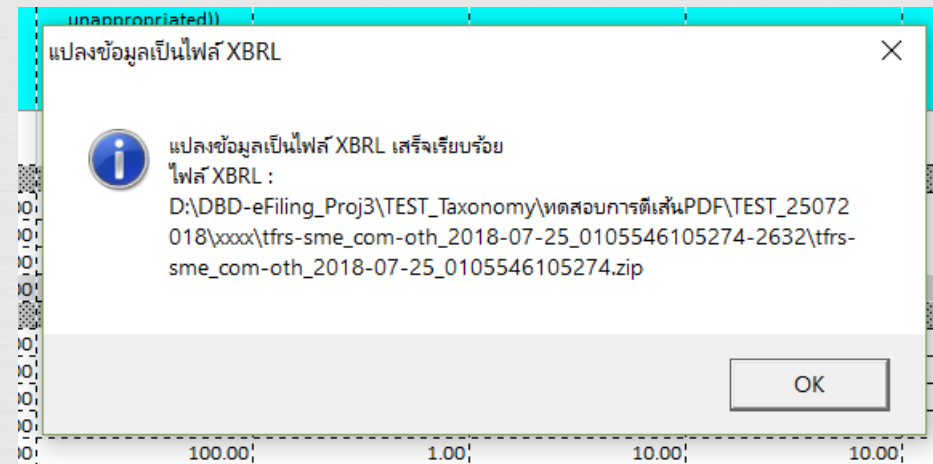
unappropriated))

แปลงข้อมูลเป็นไฟล์ XBRL

แปลงข้อมูลเป็นไฟล์ XBRL เสร็จเรียบร้อย
ไฟล์ XBRL :
D:\DBD-eFiling_Proj3\TEST_Taxonomy\ทดสอบการตีเส้นPDF\TEST_25072018\xxxx\tfrs-sme_com-oth_2018-07-25_0105546105274-2632\tfrs-sme_com-oth_2018-07-25_0105546105274.zip

OK

100.00 1.00 10.00 10.00